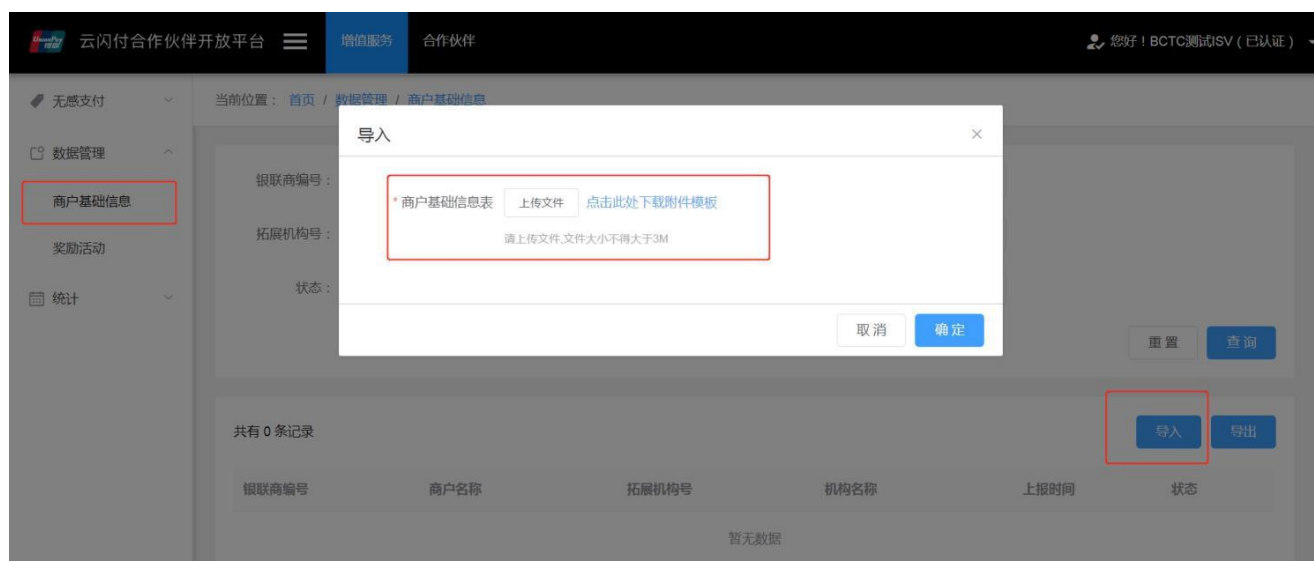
UnionPay 银联 云闪付合作伙伴开放平台 增值服务 合作伙伴 您好！BCTC测试ISV（已认证）

无感支付
数据管理
商户基础信息
奖励活动
统计

当前位置： 首页 / 数据管理 / 商户基础信息

银联商编号：
拓展机构号：
状态：

导入
* 商户基础信息表 上传文件 点击此处下载附件模板
请上传文件,文件大小不得大于3M
取消 确定

重置 查询

共有 0 条记录
导入 导出

| 银联商编号 | 商户名称 | 拓展机构号 | 机构名称 | 上报时间 | 状态 |
|---|---|---|---|---|---|
| 暂无数据 | | | | | |